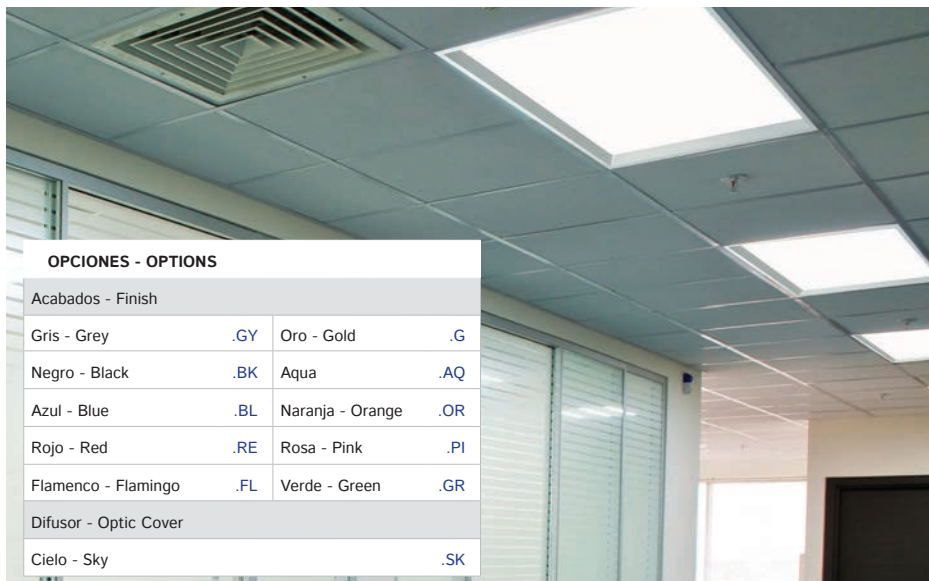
OPCIONES - OPTIONS

Acabados - Finish

| | | | |
|---|---|---|---|
| Gris - Grey | .GY | Oro - Gold | .G |
| Negro - Black | .BK | Aqua | .AQ |
| Azul - Blue | .BL | Naranja - Orange | .OR |
| Rojo - Red | .RE | Rosa - Pink | .PI |
| Flamenco - Flamingo | .FL | Verde - Green | .GR |

Difusor - Optic Cover

Cielo - Sky .SK